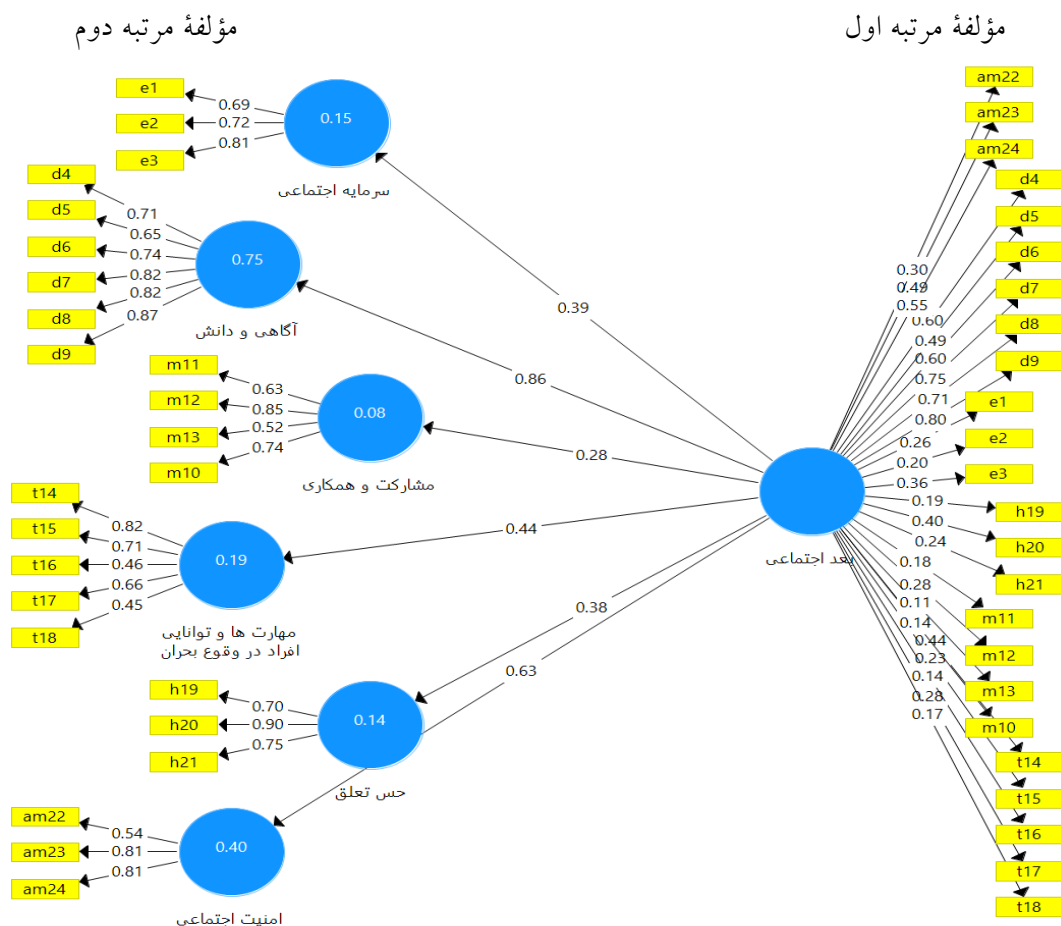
مؤلفهٔ مرتبه اول

مؤلفهٔ مرتبه دوم

e1
e2
e3
0.69
0.72
0.81
0.15
سرمایه اجتماعی

d4
d5
d6
d7
d8
d9
0.71
0.65
0.74
0.82
0.82
0.87
0.75
آگاهی و دانش

m11
m12
m13
m10
0.63
0.85
0.52
0.74
0.08
مشارکت و همکاری

t14
t15
t16
t17
t18
0.82
0.71
0.46
0.66
0.45
0.19
مهارت ها و توانایی افراد در وقوع بحران

h19
h20
h21
0.70
0.90
0.75
0.14
حس تعلق

am22
am23
am24
0.54
0.81
0.81
0.40
امنیت اجتماعی

0.39
0.86
0.28
0.44
0.38
0.63

بعد اجتماعی

am22
am23
am24
d4
d5
d6
d7
d8
d9
e1
e2
e3
h19
h20
h21
m11
m12
m13
m10
t14
t15
t16
t17
t18

0.30
0.49
0.55
0.60
0.49
0.60
0.75
0.71
0.80
0.26
0.20
0.36
0.19
0.40
0.24
0.18
0.28
0.11
0.14
0.44
0.23
0.14
0.28
0.17